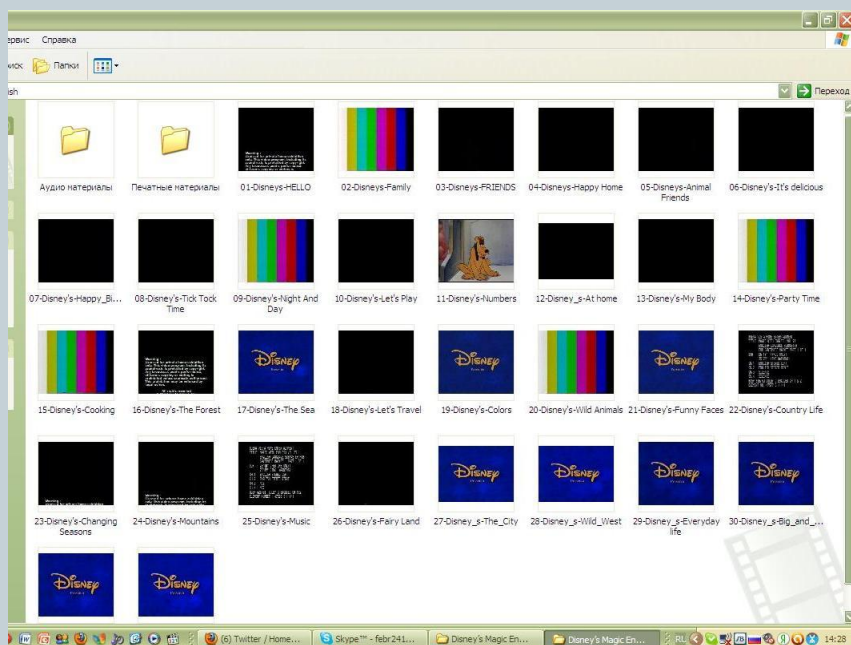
ервис Справка

иск Папки

ish

Переход

Аудио материалы

Печатные материалы

01-Disneys-HELLO

02-Disneys-Family

03-Disneys-FRIENDS

04-Disneys-Happy Home

05-Disneys-Animal Friends

06-Disney's-It's delicious

07-Disney's-Happy_Bi...

08-Disney's-Tick Tock Time

09-Disney's-Night And Day

10-Disney's-Let's Play

11-Disney's-Numbers

12-Disney_s-At home

13-Disney's-My Body

14-Disney's-Party Time

15-Disney's-Cooking

16-Disney's-The Forest

DISNEY

17-Disney's-The Sea

18-Disney's-Let's Travel

DISNEY

19-Disney's-Colors

20-Disney's-Wild Animals

DISNEY

21-Disney's-Funny Faces

22-Disney's-Country Life

23-Disney's-Changing Seasons

24-Disney's-Mountains

25-Disney's-Music

26-Disney's-Fairy Land

DISNEY

27-Disney_s-The_City

DISNEY

28-Disney_s-Wild_West

DISNEY

29-Disney_s-Everyday life

DISNEY

30-Disney_s-Big_and_...

DISNEY

DISNEY

(6) Twitter / Home...

Skype™ - febr241...

Disney's Magic En...

Disney's Magic En...

RL

14:28